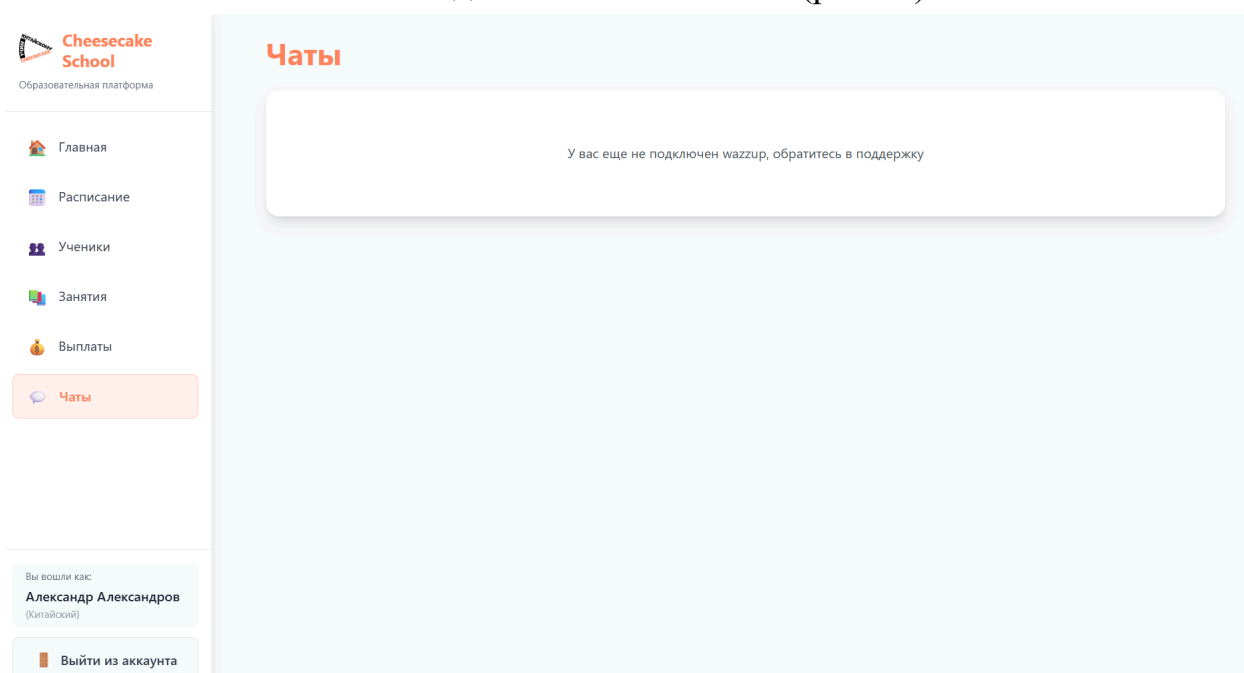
Cheesecake School
Образовательная платформа

Главная
Расписание
Ученики
Занятия
Выплаты
Чаты

Вы вошли как:
Александр Александров
(Китайский)

Выйти из аккаунта

Чаты

У вас еще не подключен wazzup, обратитесь в поддержку